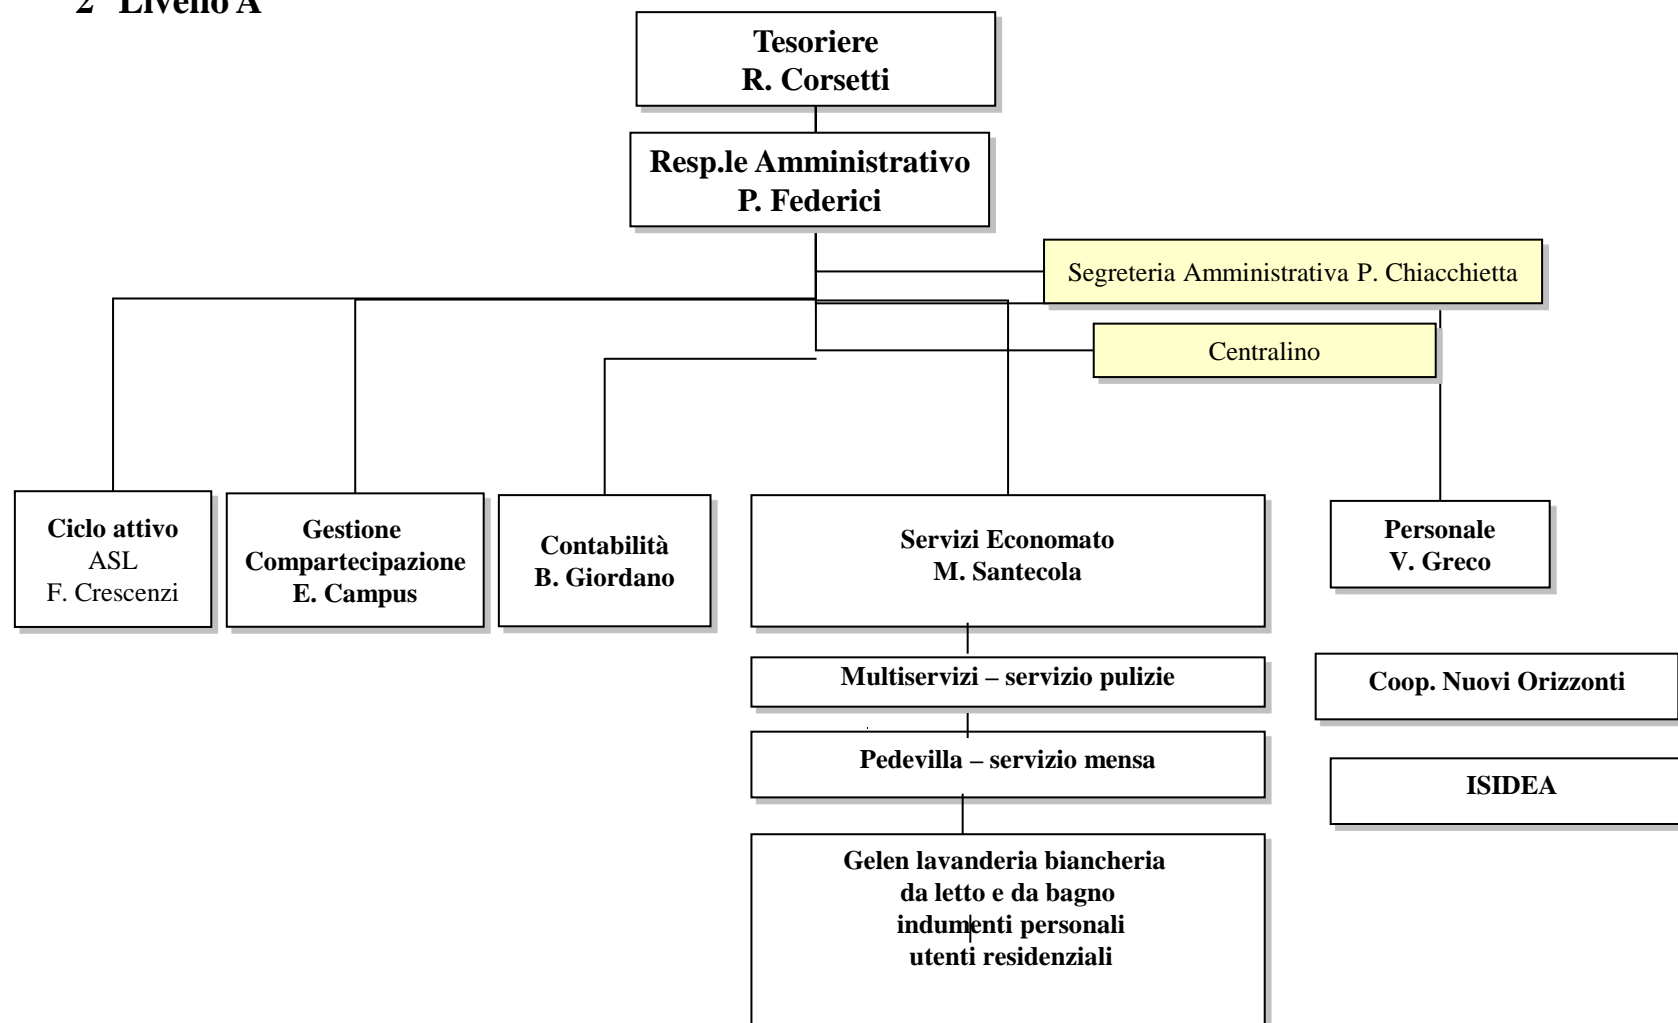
2 Livello A

Tesoriere
R. Corsetti

Resp.le Amministrativo
P. Federici

Segreteria Amministrativa P. Chiacchietta

Centralino

Ciclo attivo
ASL
F. Crescenzi

Gestione
Compartecipazione
E. Campus

Contabilità
B. Giordano

Servizi Economato
M. Santecola

Personale
V. Greco

Multiservizi – servizio pulizie

Coop. Nuovi Orizzonti

Pedevilla – servizio mensa

ISIDEA

Gelen lavanderia biancheria
da letto e da bagno
indumenti personali
utenti residenziali